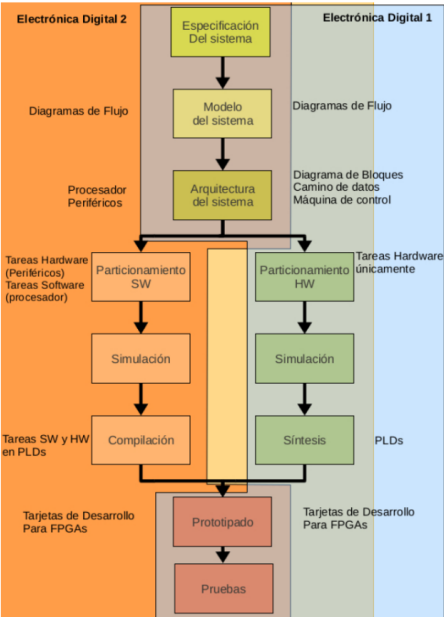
Electrónica Digital 2

Electrónica Digital 1

Especificación Del sistema

Diagramas de Flujo

Modelo del sistema

Diagramas de Flujo

Procesador Periféricos

Arquitectura del sistema

Diagrama de Bloques
Camino de datos
Máquina de control

Tareas Hardware (Periféricos)
Tareas Software (procesador)

Particionamiento SW

Particionamiento HW

Tareas Hardware únicamente

Simulación

Simulación

Tareas SW y HW en PLDs

Compilación

Síntesis

PLDs

Tarjetas de Desarrollo Para FPGAs

Prototipado

Tarjetas de Desarrollo Para FPGAs

Pruebas